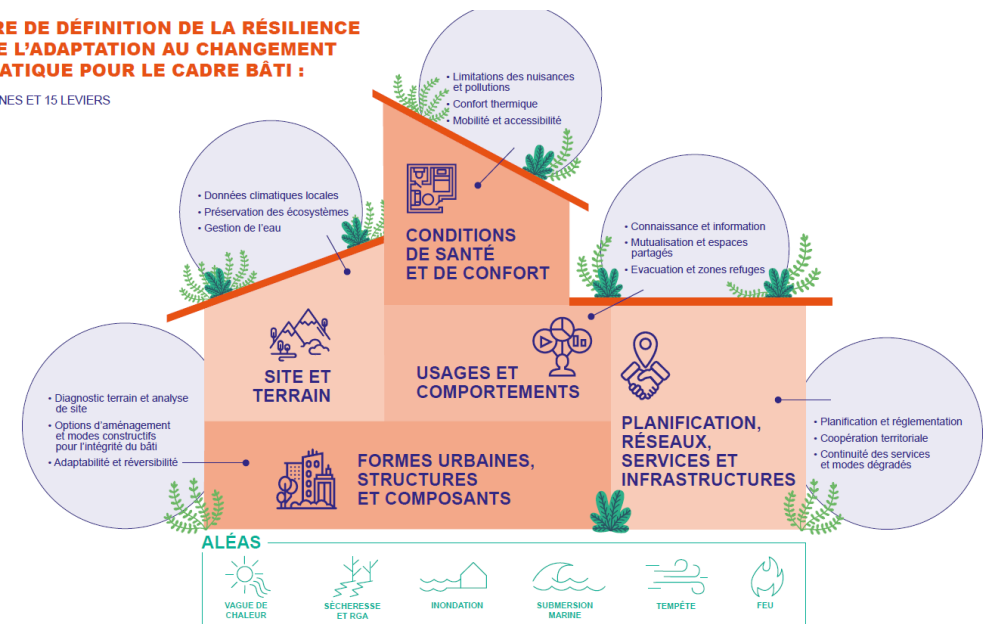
RE DE DÉFINITION DE LA RÉSILIENCE
E L'ADAPTATION AU CHANGEMENT
ATIQUE POUR LE CADRE BÂTI :
NES ET 15 LEVIERS

• Limitations des nuisances et pollutions
• Confort thermique
• Mobilité et accessibilité

• Données climatiques locales
• Préservation des écosystèmes
• Gestion de l'eau

CONDITIONS DE SANTÉ ET DE CONFORT

• Connaissance et information
• Mutualisation et espaces partagés
• Evacuation et zones refuges

SITE ET TERRAIN

USAGES ET COMPORTEMENTS

• Diagnostic terrain et analyse de site
• Options d'aménagement et modes constructifs pour l'intégrité du bâti
• Adaptabilité et réversibilité

PLANIFICATION, RÉSEAUX, SERVICES ET INFRASTRUCTURES

• Planification et réglementation
• Coopération territoriale
• Continuité des services et modes dégradés

FORMES URBAINES, STRUCTURES ET COMPOSANTS

ALÉAS

VAGUE DE CHALEUR
SÉCHERESSE ET RGA
INONDATION
SUBMERSION MARINE
TEMPÊTE
FEU